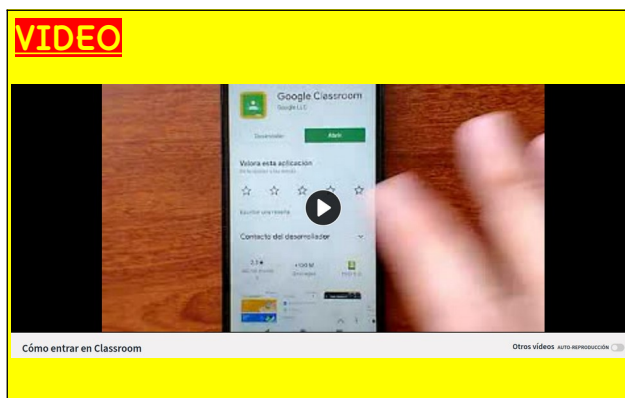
VIDEO

Google Classroom
Google LLC

Desinstalar
Abrir

Valora esta aplicación
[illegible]

Escribir una reseña

Contacto del desarrollador

2,3 ★
+100 M
Descargas

Cómo entrar en Classroom

Otros vídeos
AUTO-REPRODUCCIÓN